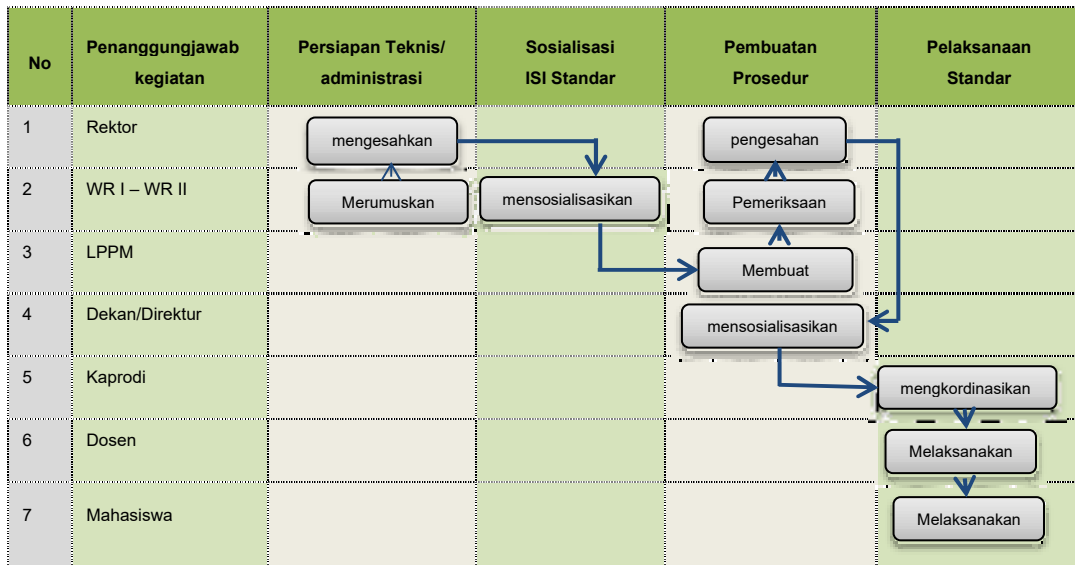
| No | Penanggungjawab kegiatan | Persiapan Teknis/ administrasi | Sosialisasi ISI Standar | Pembuatan Prosedur | Pelaksanaan Standar |
|---|---|---|---|---|---|
| 1 | Rektor | mengesahkan | | pengesahan | |
| 2 | WR I – WR II | Merumuskan | mensosialisasikan | Pemeriksaan | |
| 3 | LPPM | | | Membuat | |
| 4 | Dekan/Direktur | | | mensosialisasikan | |
| 5 | Kaprodi | | | | mengkordinasikan |
| 6 | Dosen | | | | Melaksanakan |
| 7 | Mahasiswa | | | | Melaksanakan |